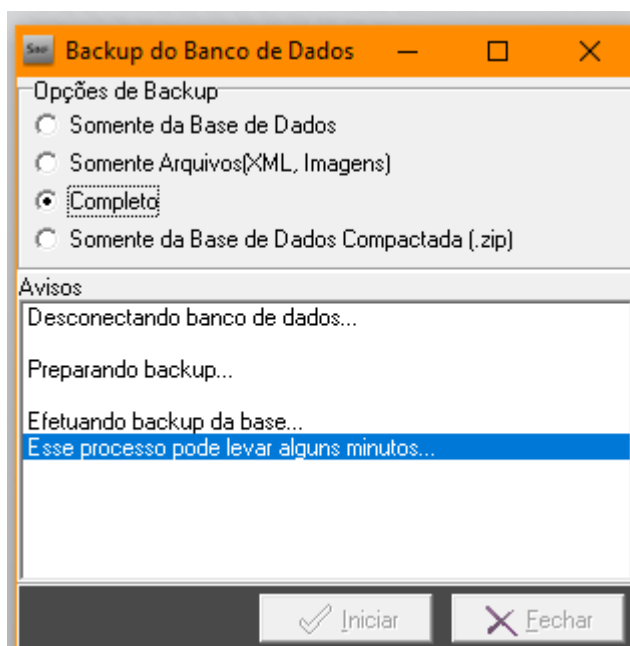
Backup do Banco de Dados

Opções de Backup

Somente da Base de Dados

Somente Arquivos(XML, Imagens)

Completo

Somente da Base de Dados Compactada (.zip)

Avisos

Desconectando banco de dados...

Preparando backup...

Efetuando backup da base...

Esse processo pode levar alguns minutos...

Iniciar

Fechar